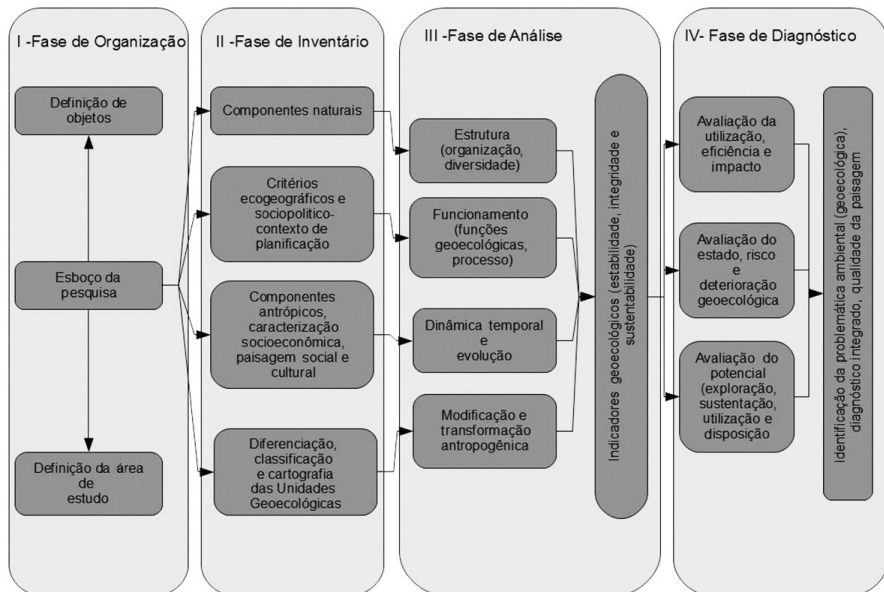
I -Fase de Organização

Definição de objetos

Esboço da pesquisa

Definição da área de estudo

II -Fase de Inventário

Componentes naturais

Critérios ecogeográficos e sociopolítico-contexto de planificação

Componentes antrópicos, caracterização socioeconômica, paisagem social e cultural

Diferenciação, classificação e cartografia das Unidades Geoecológicas

III -Fase de Análise

Estrutura (organização, diversidade)

Funcionamento (funções geoecológicas, processo)

Dinâmica temporal e evolução

Modificação e transformação antropogênica

Indicadores geoecológicos (estabilidade, integridade e sustentabilidade)

IV- Fase de Diagnóstico

Avaliação da utilização, eficiência e impacto

Avaliação do estado, risco e deterioração geoecológica

Avaliação do potencial (exploração, sustentação, utilização e disposição

Identificação da problemática ambiental (geoecológica), diagnóstico integrado, qualidade da paisagem